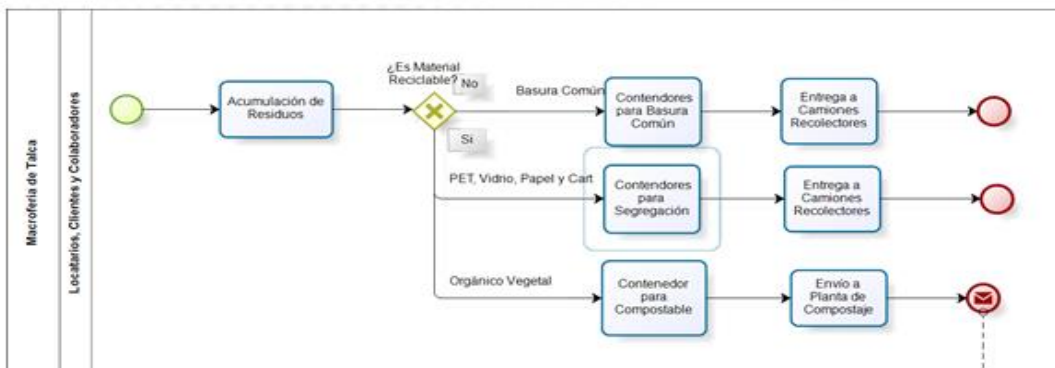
Macroferia de Talca

Locatarios, Clientes y Colaboradores

Acumulación de Residuos

¿Es Material Reciclable?

No

Si

Basura Común

Contendores para Basura Común

Entrega a Camiones Recolectores

PET, Vidrio, Papel y Cart

Contendores para Segregación

Entrega a Camiones Recolectores

Orgánico Vegetal

Contenedor para Compostable

Envío a Planta de Compostaje